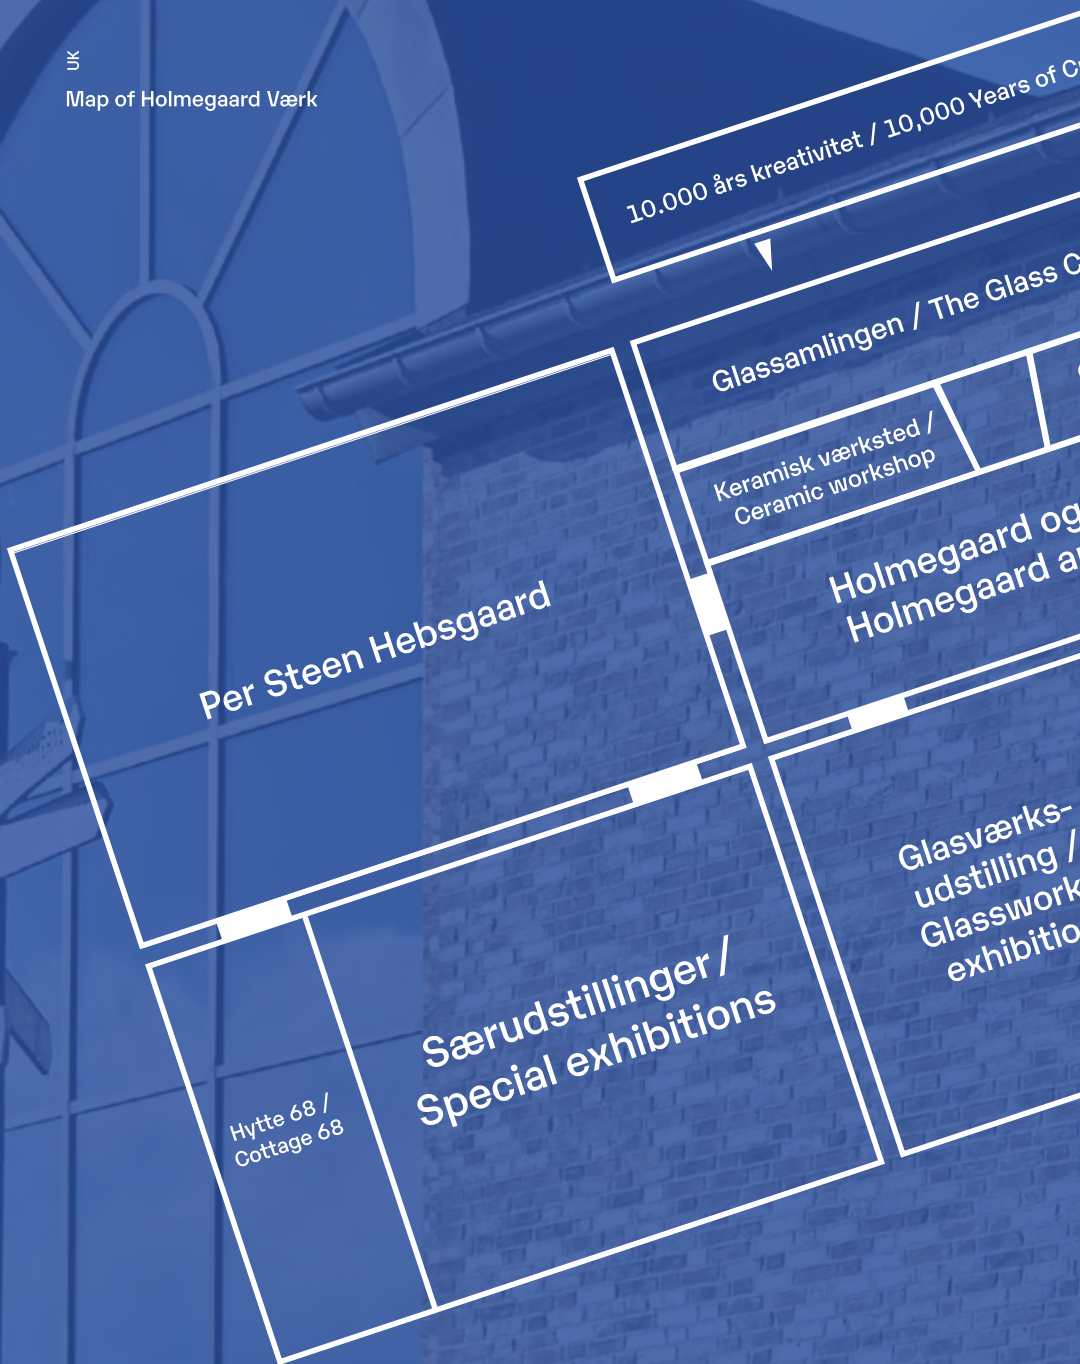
UK

Map of Holmegaard Værk

10.000 års kreativitet / 10,000 Years of C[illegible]

Glassamlingen / The Glass C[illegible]

Keramisk værksted / Ceramic workshop

Holmegaard og
Holmegaard a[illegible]

Per Steen Hebsgaard

Glasværks-
udstilling /
Glasswork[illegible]
exhibitio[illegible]

Særudstillinger /
Special exhibitions

Hytte 68 /
Cottage 68